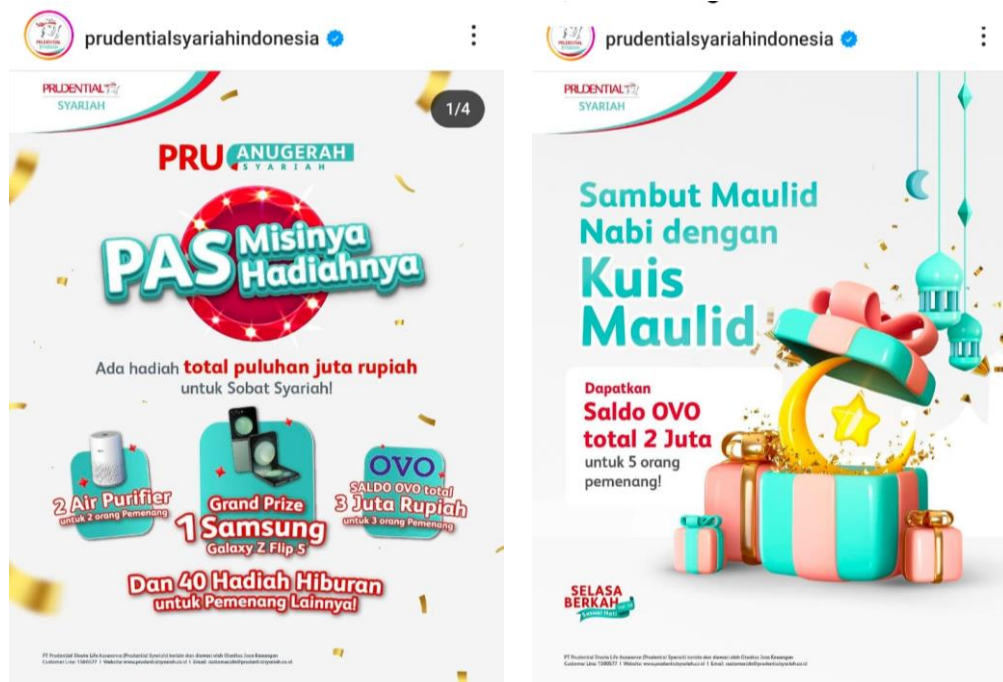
prudentialsyariahindonesia

PRUDENTIAL SYARIAH

1/4

PRU ANUGERAH SYARIAH

PAS Misinya Hadiahnya

Ada hadiah total puluhan juta rupiah untuk Sobat Syariah!

2 Air Purifier untuk 2 orang Pemenang

Grand Prize 1 Samsung Galaxy Z Flip 5

OVO SALDO OVO total 3 Juta Rupiah untuk 3 orang Pemenang

Dan 40 Hadiah Hiburan untuk Pemenang Lainnya!

PT Prudential Sharia Life Assurance (Prudential Syariah) berizin dan diawasi oleh Otoritas Jasa Keuangan Customer Line: 1500577 | Website: www.prudentialsyariah.co.id | Email: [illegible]

prudentialsyariahindonesia

PRUDENTIAL SYARIAH

Sambut Maulid Nabi dengan Kuis Maulid

Dapatkan Saldo OVO total 2 Juta untuk 5 orang pemenang!

SELASA BERKAH Sesuai Hati

PT Prudential Sharia Life Assurance (Prudential Syariah) berizin dan diawasi oleh Otoritas Jasa Keuangan Customer Line: 1500577 | Website: www.prudentialsyariah.co.id | Email: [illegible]